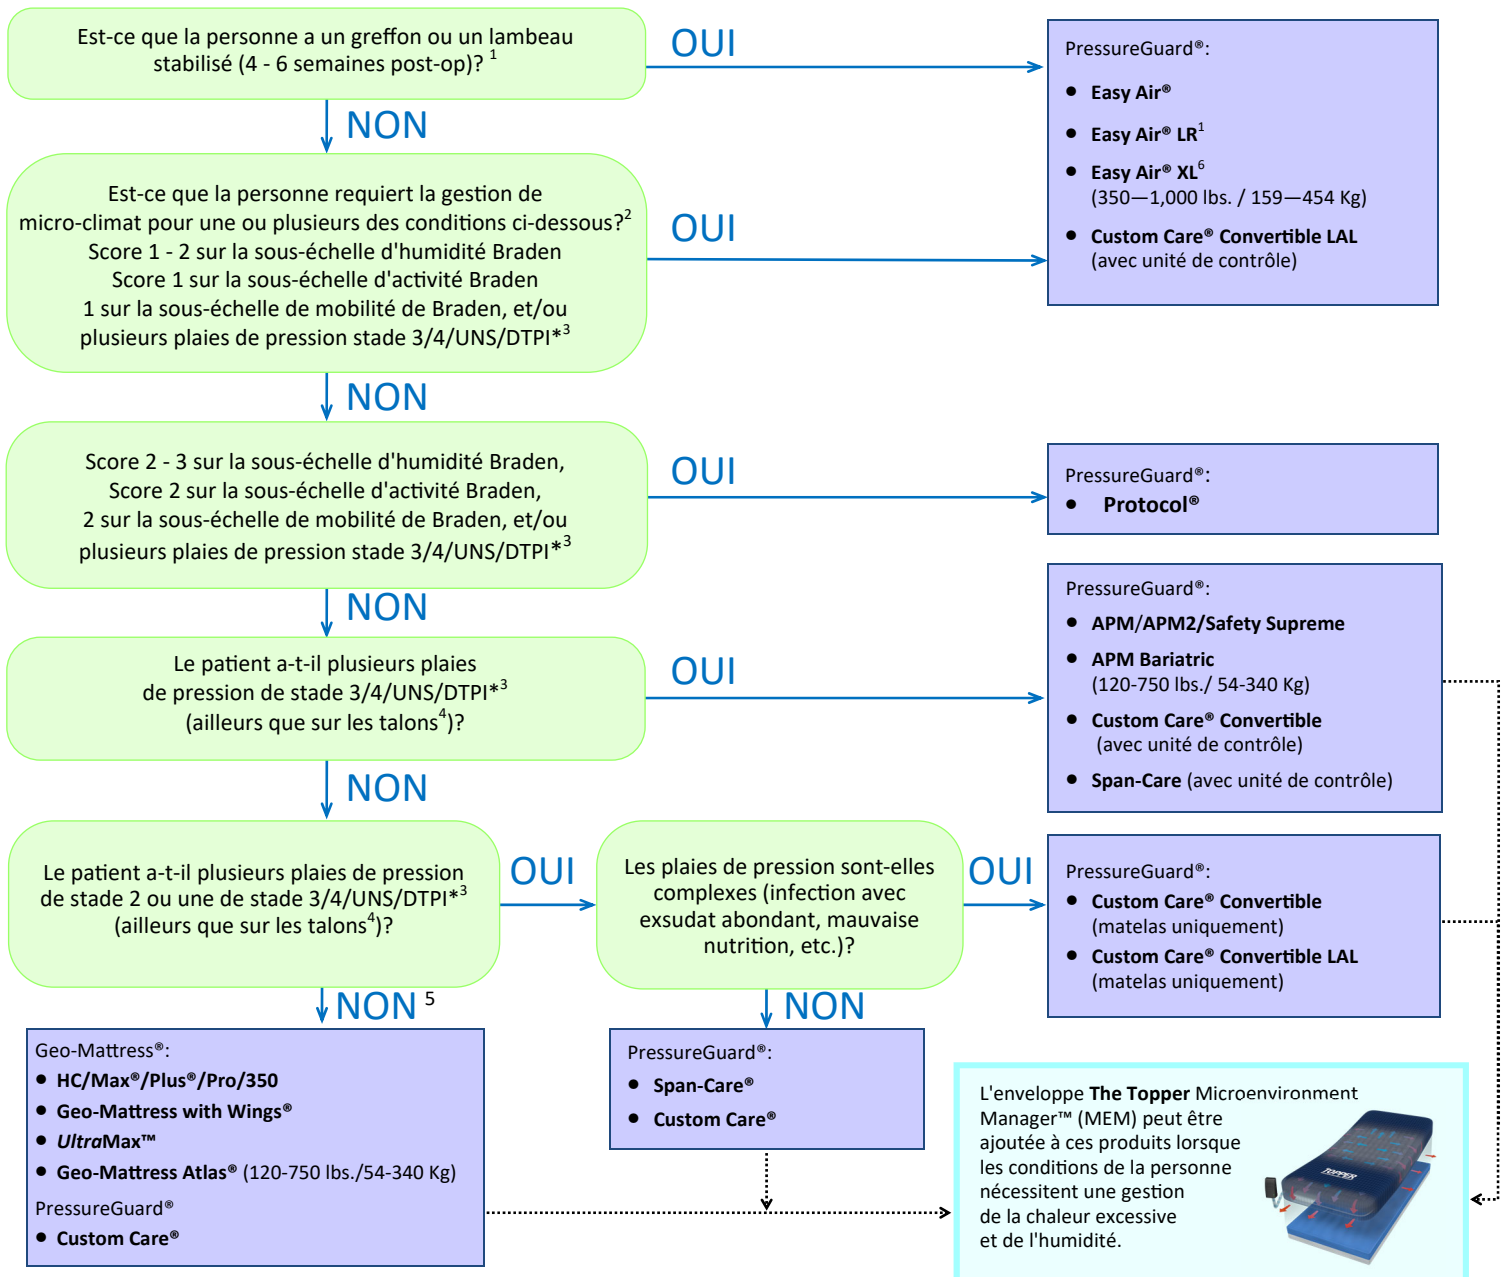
Est-ce que la personne a un greffon ou un lambeau stabilisé (4 - 6 semaines post-op)? $^1$

OUI

PressureGuard®:
- Easy Air®
- Easy Air® LR$^1$
- Easy Air® XL$^6$ (350—1,000 lbs. / 159—454 Kg)
- Custom Care® Convertible LAL (avec unité de contrôle)

NON

Est-ce que la personne requiert la gestion de micro-climat pour une ou plusieurs des conditions ci-dessous?$^2$
Score 1 - 2 sur la sous-échelle d'humidité Braden
Score 1 sur la sous-échelle d'activité Braden
1 sur la sous-échelle de mobilité de Braden, et/ou plusieurs plaies de pression stade 3/4/UNS/DTPI*$^3$

OUI

NON

Score 2 - 3 sur la sous-échelle d'humidité Braden,
Score 2 sur la sous-échelle d'activité Braden,
2 sur la sous-échelle de mobilité de Braden, et/ou plusieurs plaies de pression stade 3/4/UNS/DTPI*$^3$

OUI

PressureGuard®:
- Protocol®

NON

Le patient a-t-il plusieurs plaies de pression de stade 3/4/UNS/DTPI*$^3$ (ailleurs que sur les talons$^4$)?

OUI

PressureGuard®:
- APM/APM2/Safety Supreme
- APM Bariatric (120-750 lbs./ 54-340 Kg)
- Custom Care® Convertible (avec unité de contrôle)
- Span-Care (avec unité de contrôle)

NON

Le patient a-t-il plusieurs plaies de pression de stade 2 ou une de stade 3/4/UNS/DTPI*$^3$ (ailleurs que sur les talons$^4$)?

OUI

Les plaies de pression sont-elles complexes (infection avec exsudat abondant, mauvaise nutrition, etc.)?

OUI

PressureGuard®:
- Custom Care® Convertible (matelas uniquement)
- Custom Care® Convertible LAL (matelas uniquement)

NON $^5$

Geo-Mattress®:
- HC/Max®/Plus®/Pro/350
- Geo-Mattress with Wings®
- UltraMax™
- Geo-Mattress Atlas® (120-750 lbs./54-340 Kg)
PressureGuard®
- Custom Care®

NON

PressureGuard®:
- Span-Care®
- Custom Care®

L'enveloppe The Topper Microenvironment Manager™ (MEM) peut être ajoutée à ces produits lorsque les conditions de la personne nécessitent une gestion de la chaleur excessive et de l'humidité.

TOPPER